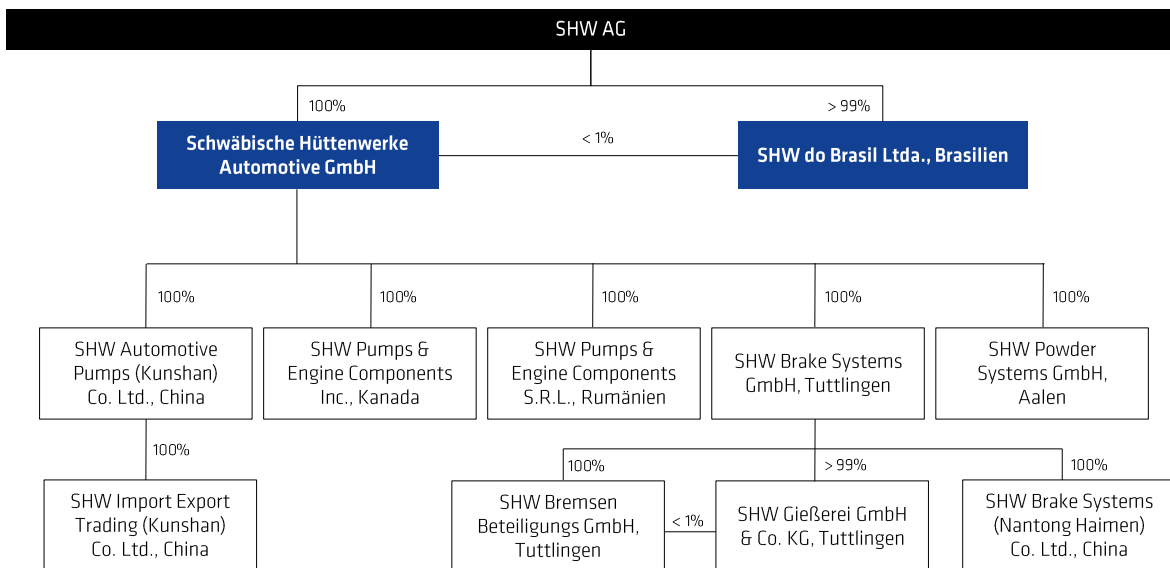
SHW AG

100%

> 99%

Schwäbische Hüttenwerke Automotive GmbH

< 1%

SHW do Brasil Ltda., Brasilien

100%

100%

100%

100%

100%

SHW Automotive Pumps (Kunshan) Co. Ltd., China

SHW Pumps & Engine Components Inc., Kanada

SHW Pumps & Engine Components S.R.L., Rumänien

SHW Brake Systems GmbH, Tuttlingen

SHW Powder Systems GmbH, Aalen

100%

100%

> 99%

100%

SHW Import Export Trading (Kunshan) Co. Ltd., China

SHW Bremsen Beteiligungs GmbH, Tuttlingen

< 1%

SHW Gießerei GmbH & Co. KG, Tuttlingen

SHW Brake Systems (Nantong Haimen) Co. Ltd., China